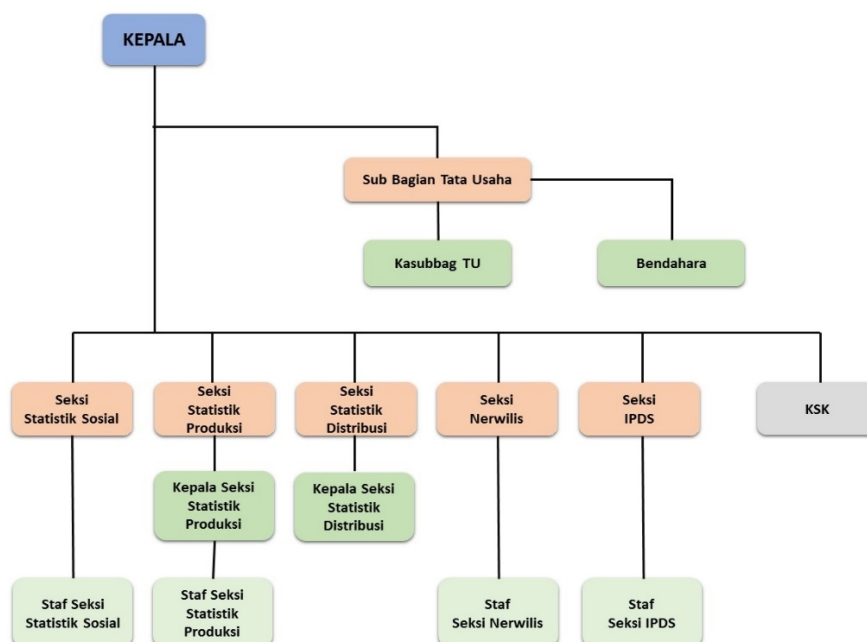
KEPALA

Sub Bagian Tata Usaha

Kasubbag TU

Bendahara

Seksi Statistik Sosial

Seksi Statistik Produksi

Seksi Statistik Distribusi

Seksi Nerwilis

Seksi IPDS

KSK

Kepala Seksi Statistik Produksi

Kepala Seksi Statistik Distribusi

Staf Seksi Statistik Sosial

Staf Seksi Statistik Produksi

Staf Seksi Nerwilis

Staf Seksi IPDS